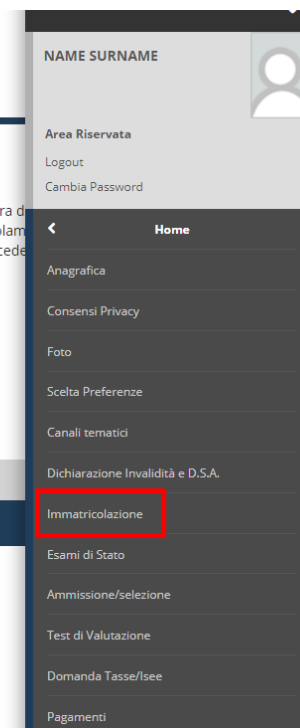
NAME SURNAME

Area Riservata
Logout
Cambia Password

ra d
olam
cede

<
Home

Anagrafica
Consensi Privacy
Foto
Scelta Preferenze
Canali tematici
Dichiarazione Invalidità e D.S.A.
Immatricolazione
Esami di Stato
Ammissione/selezione
Test di Valutazione
Domanda Tasse/Isee
Pagamenti